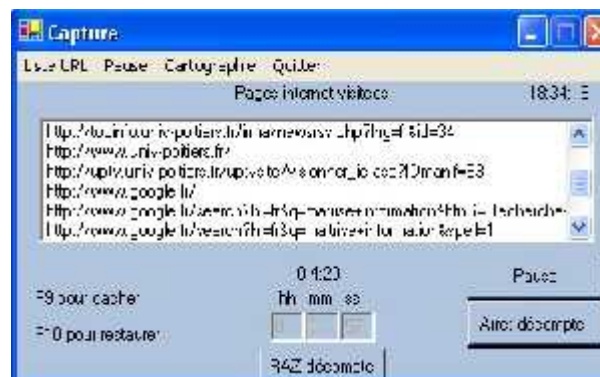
Capture
Liste URL   Pause   Cartographie   Quitter
Pages internet visitées
18:34:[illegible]
http://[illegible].univ-poitiers.fr/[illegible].php?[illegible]=34
http://www.univ-poitiers.fr/
http://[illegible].univ-poitiers.fr/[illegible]
http://www.google.fr/
http://www.google.fr/search?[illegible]
http://www.google.fr/search?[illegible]
0:1:20
hh mm ss
Pause
F9 pour cacher
F10 pour restaurer
Arrêt décompte
RAZ décompte